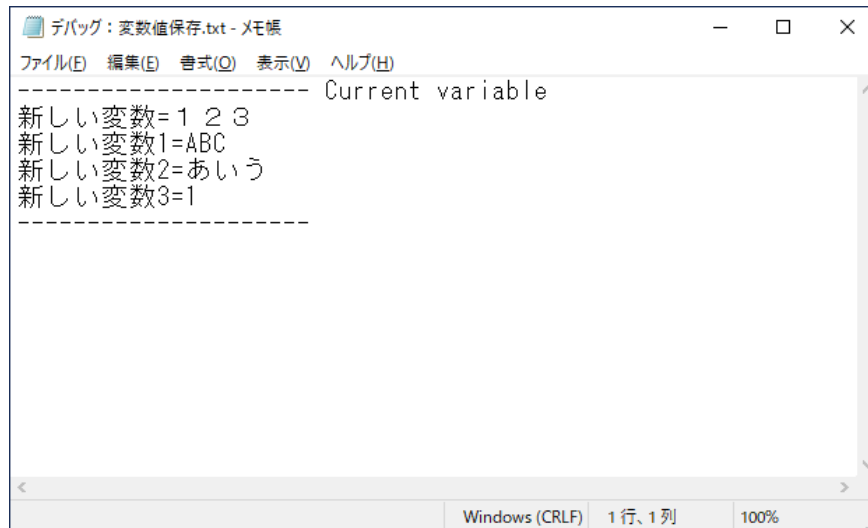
デバッグ：変数値保存.txt - メモ帳

ファイル(F) 編集(E) 書式(O) 表示(V) ヘルプ(H)

-------------------- Current variable
新しい変数=１２３
新しい変数1=ABC
新しい変数2=あいう
新しい変数3=1
--------------------

Windows (CRLF) 1 行、1 列 100%